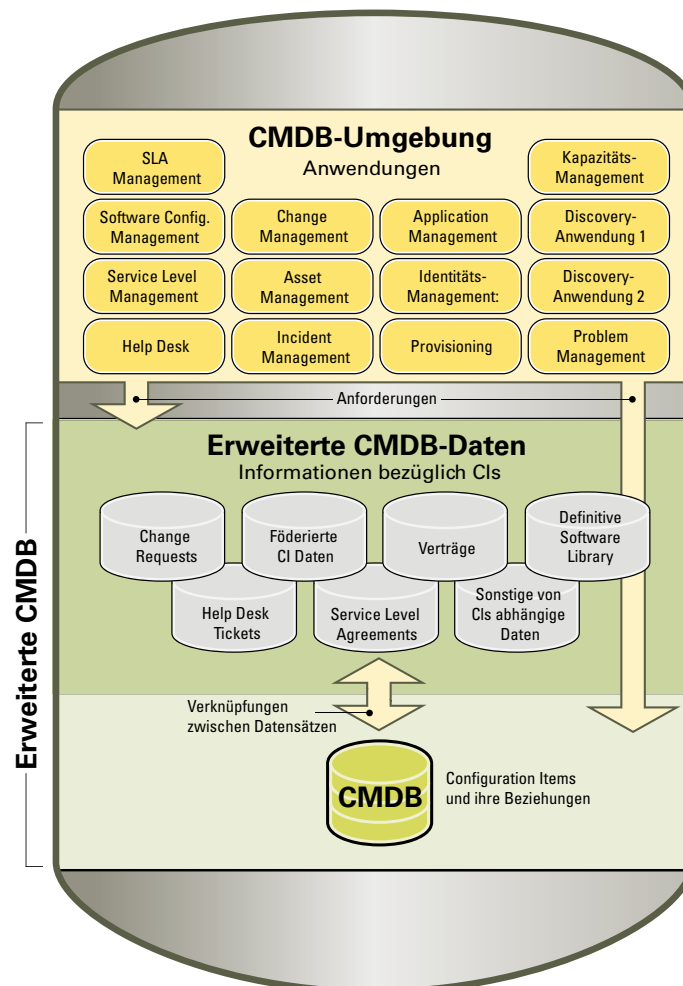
CMDB-Umgebung
Anwendungen

SLA Management

Kapazitäts-Management

Software Config. Management

Change Management

Application Management

Discovery-Anwendung 1

Service Level Management

Asset Management

Identitäts-Management:

Discovery-Anwendung 2

Help Desk

Incident Management

Provisioning

Problem Management

Anforderungen

Erweiterte CMDB-Daten
Informationen bezüglich CIs

Change Requests

Föderierte CI Daten

Verträge

Definitive Software Library

Help Desk Tickets

Service Level Agreements

Sonstige von CIs abhängige Daten

Verknüpfungen zwischen Datensätzen

CMDB

Configuration Items und ihre Beziehungen

Erweiterte CMDB